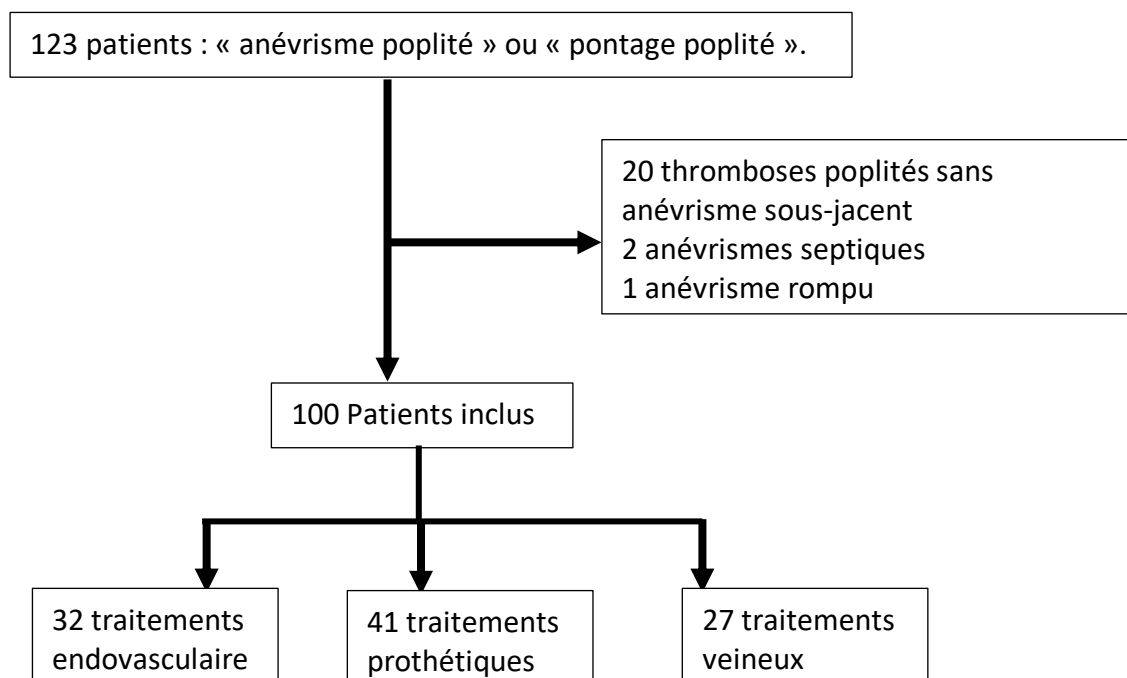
123 patients : « anévrisme poplité » ou « pontage poplité ».

20 thromboses poplités sans anévrisme sous-jacent
2 anévrismes septiques
1 anévrisme rompu

100 Patients inclus

32 traitements endovasculaire

41 traitements prothétiques

27 traitements veineux